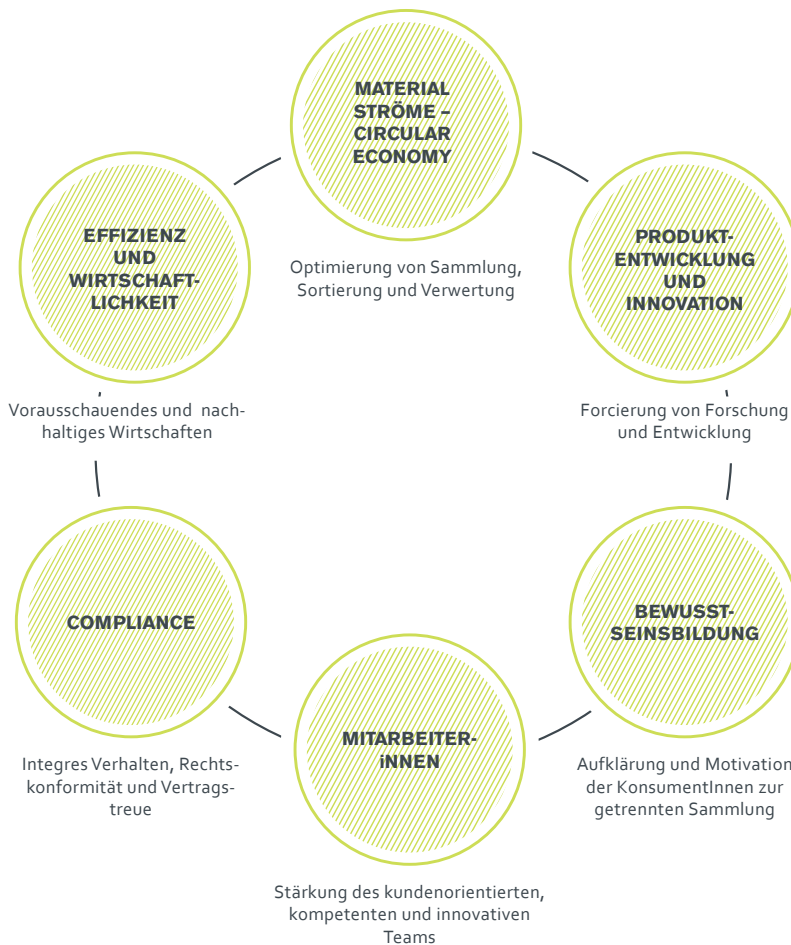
MATERIAL STRÖME – CIRCULAR ECONOMY

Optimierung von Sammlung, Sortierung und Verwertung

PRODUKT-ENTWICKLUNG UND INNOVATION

Forcierung von Forschung und Entwicklung

BEWUSST-SEINSBILDUNG

Aufklärung und Motivation der KonsumentInnen zur getrennten Sammlung

MITARBEITER-INNEN

Stärkung des kundenorientierten, kompetenten und innovativen Teams

COMPLIANCE

Integres Verhalten, Rechtskonformität und Vertragstreue

EFFIZIENZ UND WIRTSCHAFT-LICHKEIT

Vorausschauendes und nachhaltiges Wirtschaften